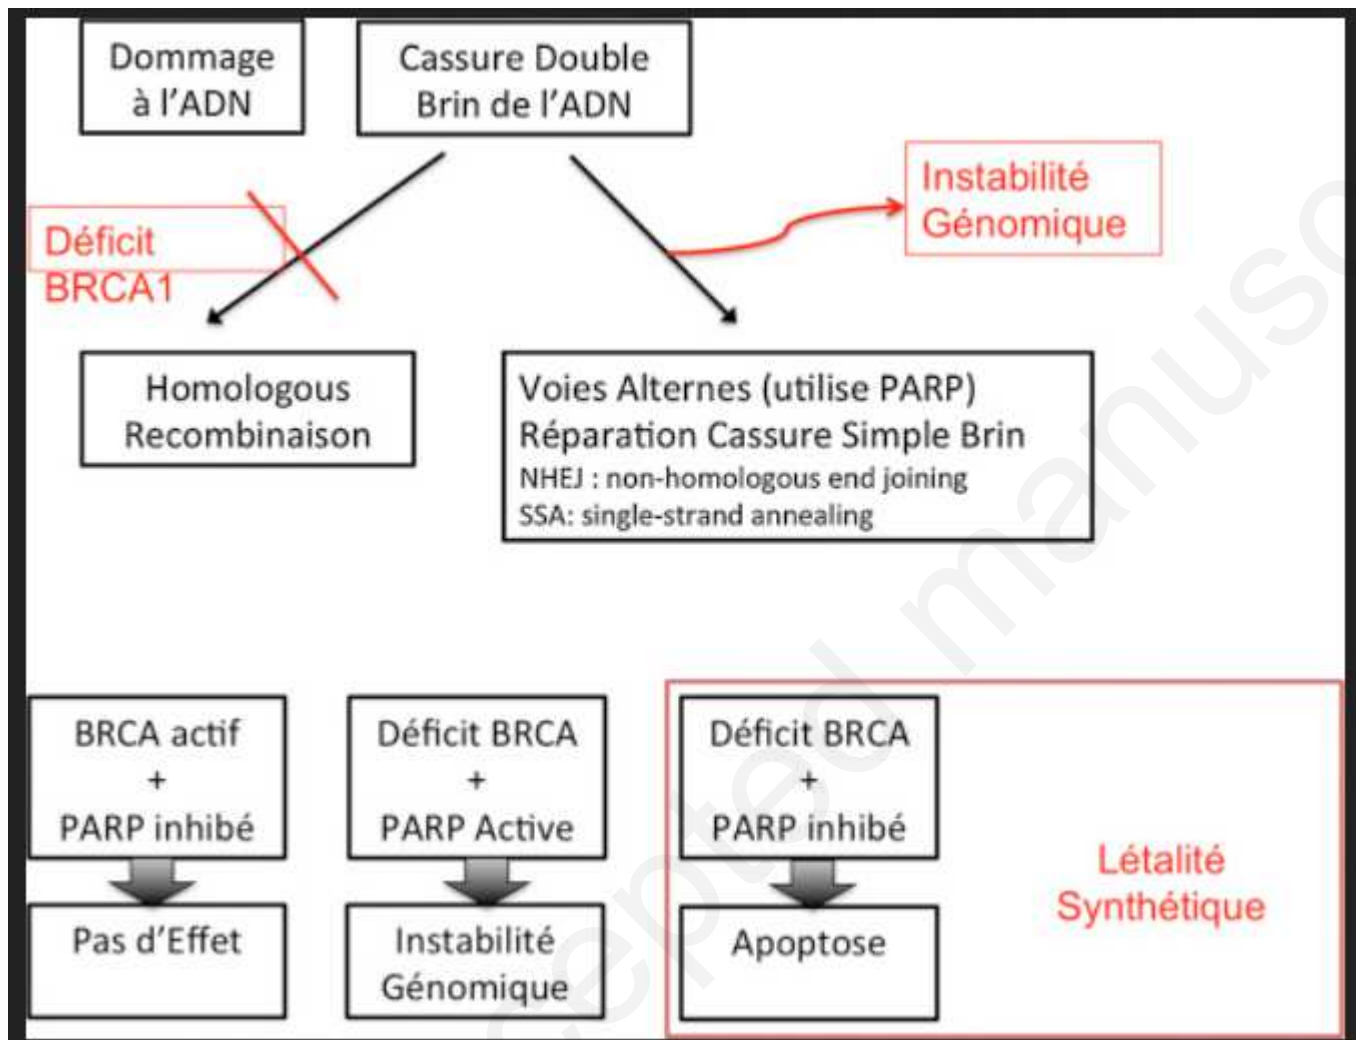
Dommage à l'ADN

Cassure Double Brin de l'ADN

Instabilité Génomique

Déficit BRCA1

Homologous Recombinaison

Voies Alternes (utilise PARP)
Réparation Cassure Simple Brin
NHEJ : non-homologous end joining
SSA: single-strand annealing

BRCA actif + PARP inhibé

Pas d'Effet

Déficit BRCA + PARP Active

Instabilité Génomique

Déficit BRCA + PARP inhibé

Apoptose

Létalité Synthétique

Accepted manuscript